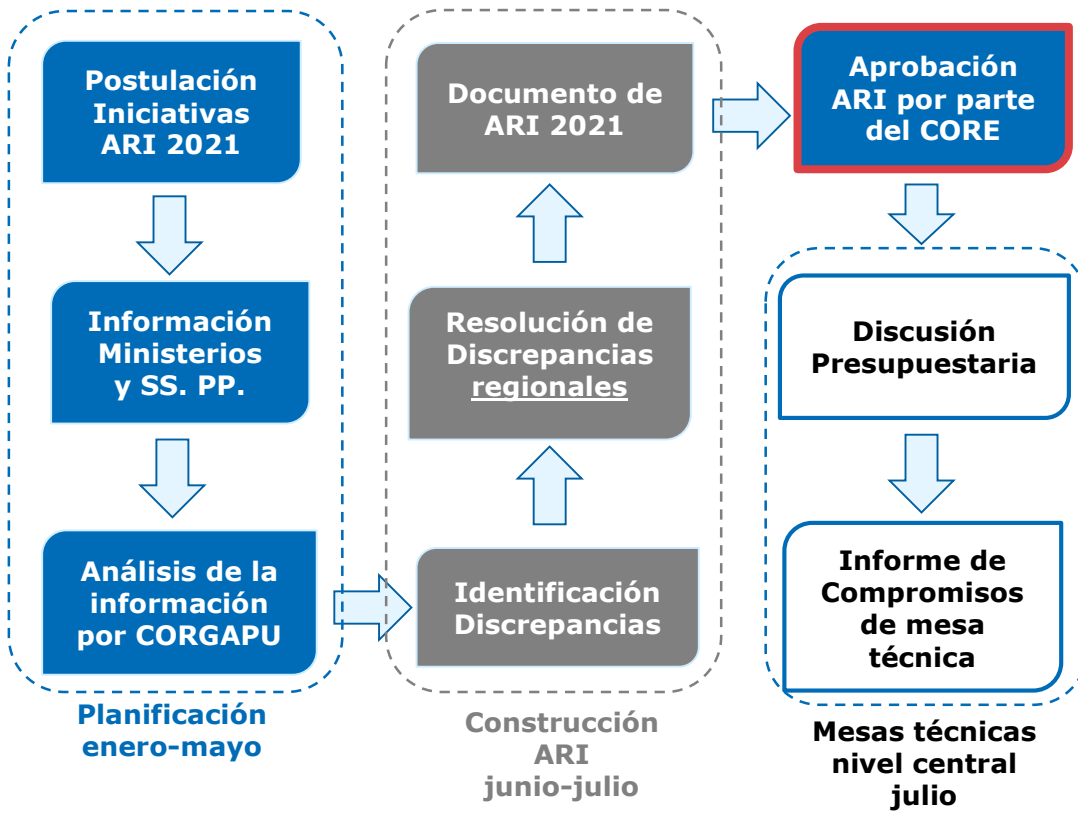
Postulación Iniciativas ARI 2021

Información Ministerios y SS. PP.

Análisis de la información por CORGAPU

Planificación enero-mayo

Documento de ARI 2021

Resolución de Discrepancias regionales

Identificación Discrepancias

Construcción ARI junio-julio

Aprobación ARI por parte del CORE

Discusión Presupuestaria

Informe de Compromisos de mesa técnica

Mesas técnicas nivel central julio